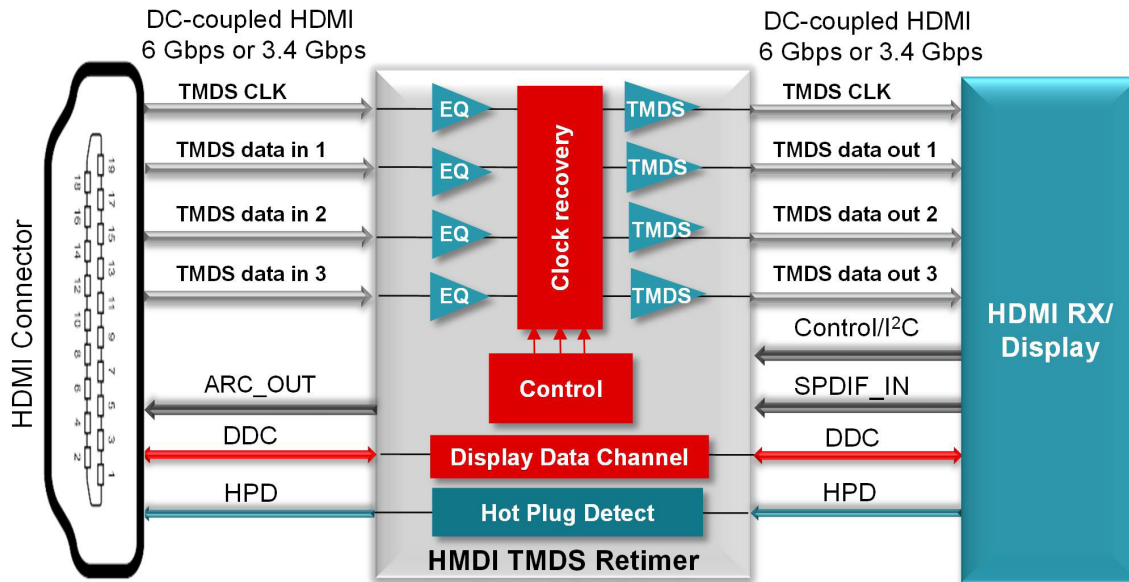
DC-coupled HDMI
6 Gbps or 3.4 Gbps

DC-coupled HDMI
6 Gbps or 3.4 Gbps

HDMI Connector

19 17 15 13 11 9 7 5 3 1
18 16 14 12 10 8 6 4 2

TMDS CLK
TMDS data in 1
TMDS data in 2
TMDS data in 3

EQ
EQ
EQ
EQ

Clock recovery

TMDS
TMDS
TMDS
TMDS

TMDS CLK
TMDS data out 1
TMDS data out 2
TMDS data out 3

HDMI RX/ Display

Control/I$^2$C

Control

ARC_OUT

SPDIF_IN

DDC

Display Data Channel

DDC

HPD

Hot Plug Detect

HPD

HMDI TMDS Retimer